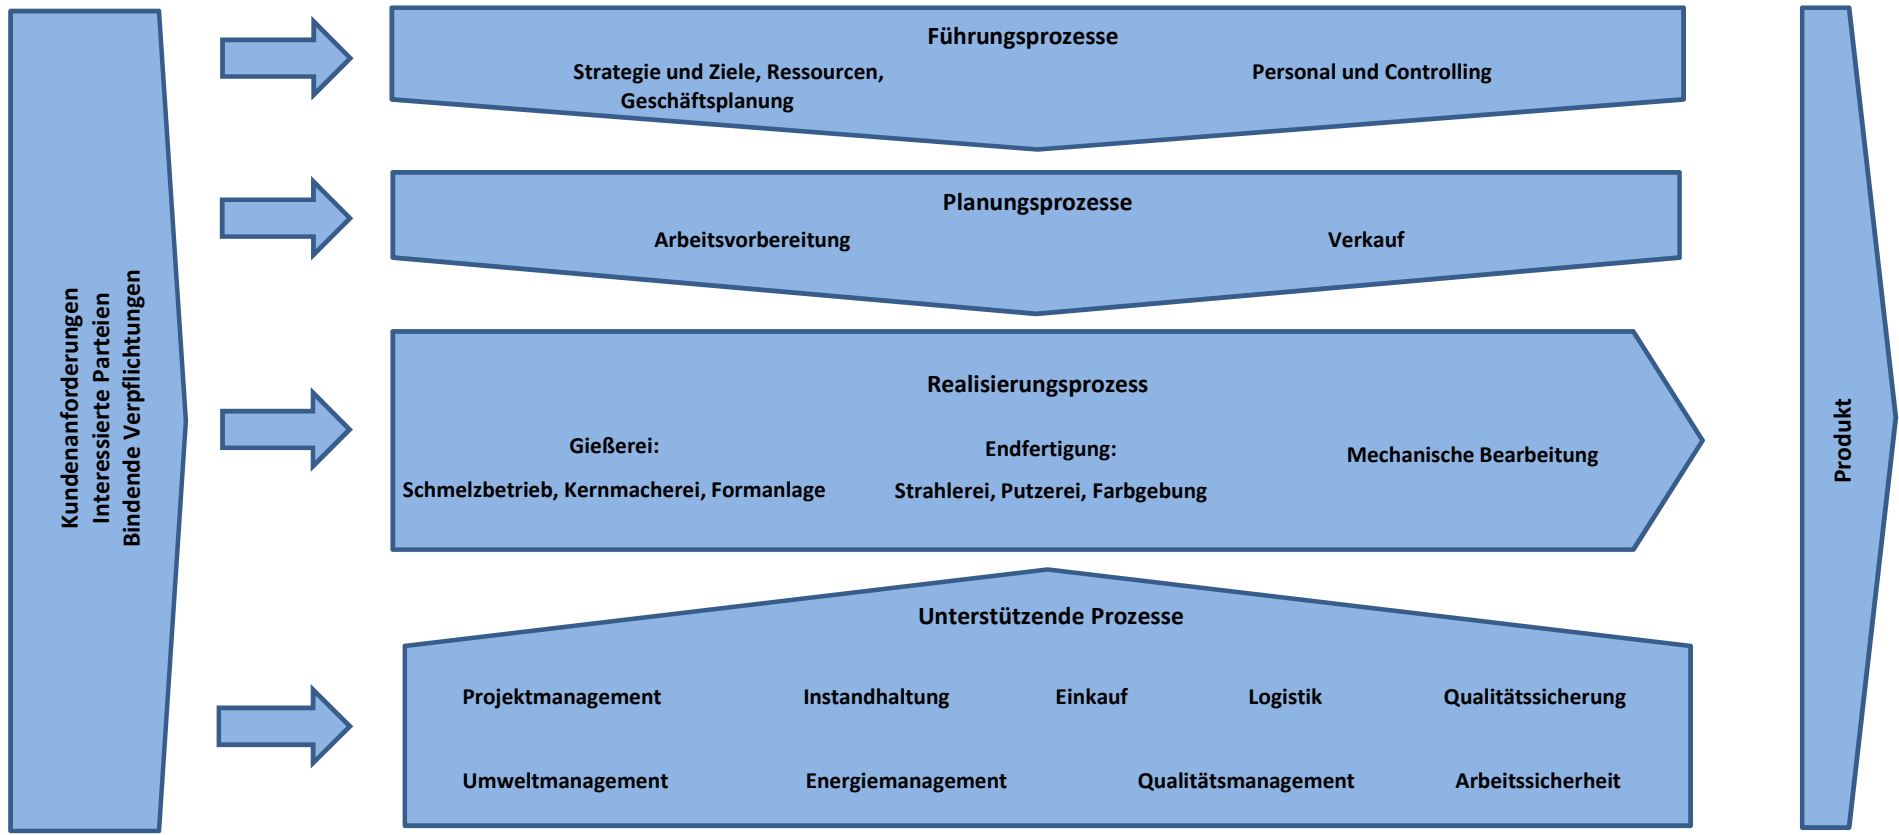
Kundenanforderungen
Interessierte Parteien
Bindende Verpflichtungen

Führungsprozesse

Strategie und Ziele, Ressourcen, Geschäftsplanung

Personal und Controlling

Planungsprozesse

Arbeitsvorbereitung

Verkauf

Realisierungsprozess

Gießerei:

Schmelzbetrieb, Kernmacherei, Formanlage

Endfertigung:

Strahlerei, Putzerei, Farbgebung

Mechanische Bearbeitung

Unterstützende Prozesse

Projektmanagement

Instandhaltung

Einkauf

Logistik

Qualitätssicherung

Umweltmanagement

Energiemanagement

Qualitätsmanagement

Arbeitssicherheit

Produkt